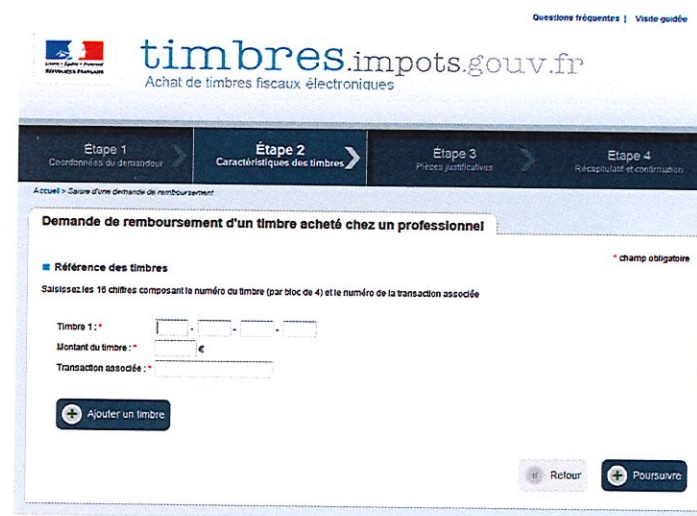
Questions fréquentes | Visite guidée

Liberté • Égalité • Fraternité
RÉPUBLIQUE FRANÇAISE

timbres.impots.gouv.fr
Achat de timbres fiscaux électroniques

Étape 1
Coordonnées du demandeur

Étape 2
Caractéristiques des timbres

Étape 3
Pièces justificatives

Étape 4
Récapitulatif et confirmation

Accueil > Saisie d'une demande de remboursement

Demande de remboursement d'un timbre acheté chez un professionnel

* champ obligatoire

Référence des timbres

Saisissez les 16 chiffres composant le numéro du timbre (par bloc de 4) et le numéro de la transaction associée

Timbre 1 : * - - -

Montant du timbre : * €

Transaction associée : *

Ajouter un timbre

Retour

Poursuivre